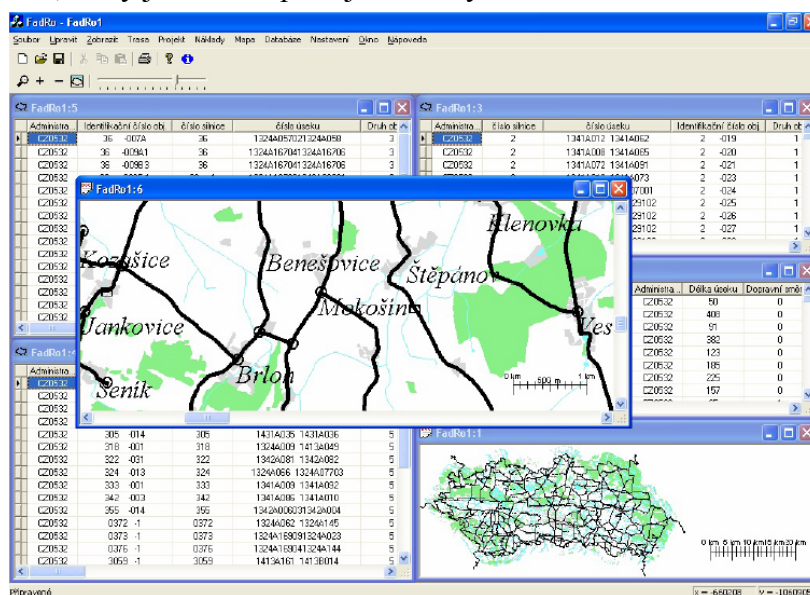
FadRo - FadRo1

Soubor Upravit Zobrazit Trasa Projekt Náklady Mapa Databáze Nastavení Okno Nápověda

FadRo1:5

| Administra... | Identifikační číslo obj. | číslo silnice | číslo úseku | Druh ob |
|---|---|---|---|---|
| CZ0532 | 36 -007A | 36 | 1324A057021324A058 | 3 |
| CZ0532 | 36 -009A1 | 36 | 1324A167041324A16706 | 3 |
| CZ0532 | 36 -009B3 | 36 | 1324A167041324A16706 | 3 |
| CZ0532 | | | | |
| CZ0532 | | | | |
| CZ0532 | | | | |
| CZ0532 | | | | |
| CZ0532 | | | | |
| CZ0532 | | | | |
| CZ0532 | | | | |
| CZ0532 | | | | |
| CZ0532 | | | | |
| CZ0532 | | | | |

FadRo1:3

| Administra... | číslo silnice | číslo úseku | Identifikační číslo obj. | Druh ob |
|---|---|---|---|---|
| CZ0532 | 2 | 1341A012 1341A062 | 2 -019 | 1 |
| CZ0532 | 2 | 1341A008 1341A065 | 2 -020 | 1 |
| CZ0532 | 2 | 1341A072 1341A091 | 2 -021 | 1 |
| | | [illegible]073 | 2 -023 | 1 |
| | | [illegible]7001 | 2 -024 | 1 |
| | | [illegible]29102 | 2 -025 | 1 |
| | | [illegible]29102 | 2 -026 | 1 |
| | | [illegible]29102 | 2 -027 | 1 |

FadRo1:6

Kozušice Benešovice Štěpánov Klenovka Jankovice Mokošín Ves Seník Brloh

0 km 500 m 1 km

| Administra... | Délka úseku | Dopravní směr |
|---|---|---|
| CZ0532 | 50 | 0 |
| CZ0532 | 408 | 0 |
| CZ0532 | 91 | 0 |
| CZ0532 | 382 | 0 |
| CZ0532 | 123 | 0 |
| CZ0532 | 185 | 0 |
| CZ0532 | 225 | 0 |
| CZ0532 | 157 | 0 |

FadRo1:4

| Administra... | | | | |
|---|---|---|---|---|
| CZ0532 | | | | |
| CZ0532 | | | | |
| CZ0532 | | | | |
| CZ0532 | | | | |
| CZ0532 | 305 -014 | 305 | 1431A035 1431A036 | 5 |
| CZ0532 | 318 -001 | 318 | 1324A009 1413A049 | 5 |
| CZ0532 | 322 -031 | 322 | 1342A081 1342A082 | 5 |
| CZ0532 | 324 -013 | 324 | 1324A066 1324A07703 | 5 |
| CZ0532 | 333 -001 | 333 | 1341A009 1341A002 | 5 |
| CZ0532 | 342 -003 | 342 | 1341A005 1341A010 | 5 |
| CZ0532 | 355 -014 | 355 | 1342A00631342A004 | 5 |
| CZ0532 | 0372 -1 | 0372 | 1324A062 1324A145 | 5 |
| CZ0532 | 0373 -1 | 0373 | 1324A169091324A023 | 5 |
| CZ0532 | 0376 -1 | 0376 | 1324A169041324A144 | 5 |
| CZ0532 | 3059 -1 | 3059 | 1413A161 1413E014 | 5 |

FadRo1:1

0 km 5 km 10 km 15 km 20 km

Připraveno

x = -660208 y = -1060905